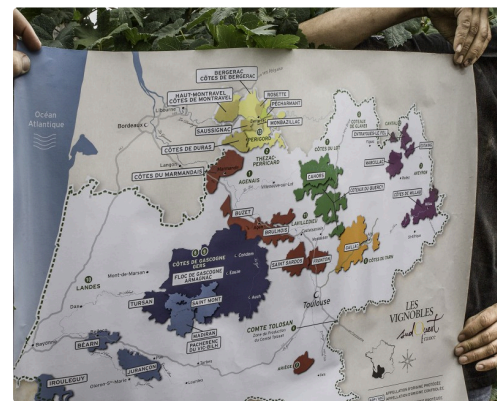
Océan Atlantique

Bordeaux

BERGERAC CÔTES DE BERGERAC

HAUT-MONTRAVEL CÔTES DE MONTRAVEL

ROSETTE

PÉCHARMANT

MONBAZILLAC

SAUSSIGNAC

CÔTES DE DURAS

CÔTES DU MARMANDAIS

THÉZAC-PERRICARD

AGENAIS

CAHORS

CÔTES DU LOT

MARCILLAC

BUZET

BRULHOIS

SAINT SARDOS

FRONTON

GAILLAC

CÔTES DE GASCOGNE

FLOC DE GASCOGNE ARMAGNAC

TURSAN

SAINT MONT

MADIRAN PACHERENC DU VIC-BILH

LANDES

Toulouse

COMTE TOLOSAN

BÉARN

JURANÇON

IROULEGUY

LES VIGNOBLES

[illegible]